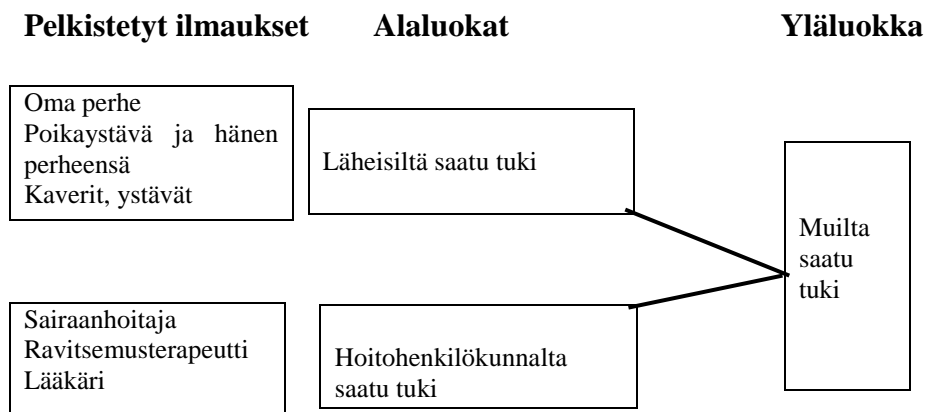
Pelkistetyt ilmaukset Alaluokat Yläluokka

Oma perhe
Poikaystävä ja hänen perheensä
Kaverit, ystävät

Läheisiltä saatu tuki

Muilta saatu tuki

Sairaanhoitaja
Ravitsemusterapeutti
Lääkäri

Hoitohenkilökunnalta saatu tuki